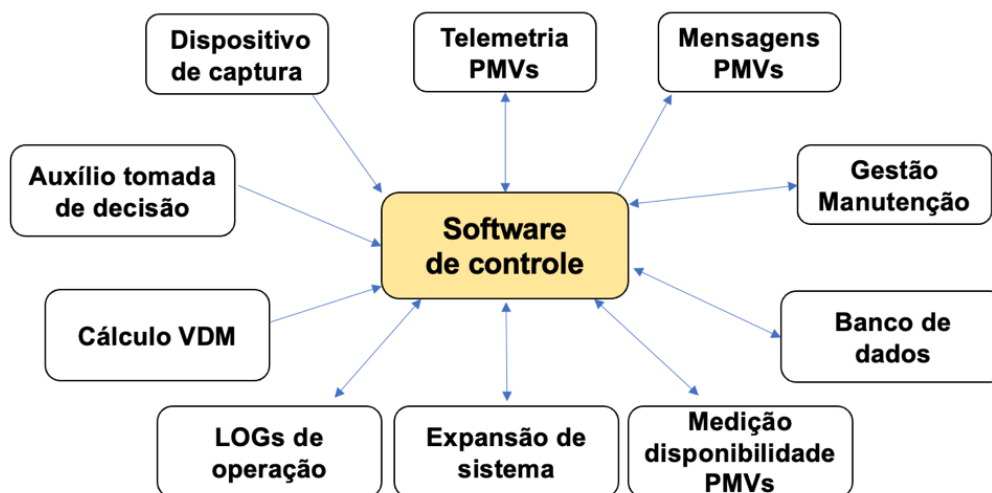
Dispositivo de captura

Telemetria PMVs

Mensagens PMVs

Auxílio tomada de decisão

Gestão Manutenção

Software de controle

Cálculo VDM

Banco de dados

LOGs de operação

Expansão de sistema

Medição disponibilidade PMVs